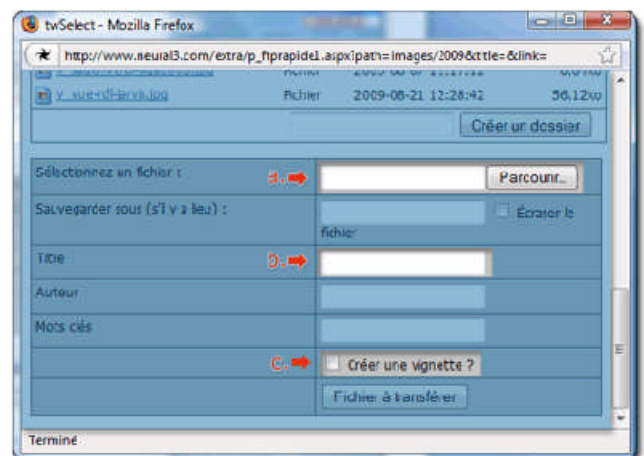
twSelect - Mozilla Firefox

http://www.neural3.com/extra/p_ftprapide1.aspx?path=images/2009&title=&link=

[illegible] Fichier 2009-08-07 11:17:11 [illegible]

y_sue-d-Harva.jpg Fichier 2009-08-21 12:28:42 56.12ko

Créer un dossier

| Sélectionnez un fichier : a. | Parcourir... |
|---|---|
| Sauvegarder sous (s'il y a lieu) : | Écraser le fichier |
| Titre b. | |
| Auteur | |
| Mots clés | |
| c. | Créer une vignette ? |
| | Fichier à transférer |

Terminé